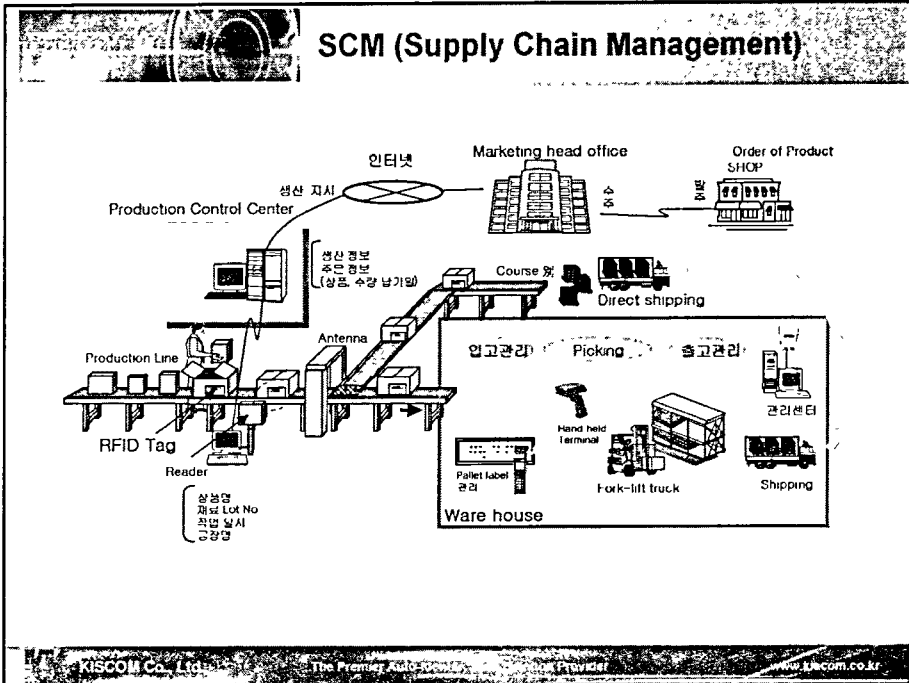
SCM (Supply Chain Management)

인터넷

Marketing head office

Order of Product
SHOP

생산 지시

Production Control Center

수주

발주

생산 정보
주문 정보
(상품, 수량 납기일)

Course 別

Direct shipping

Production Line

Antenna

입고관리

Picking

출고관리

관리센터

Hand held terminal

RFID Tag

Reader

Pallet label 관리

Fork-lift truck

Shipping

상품명
재료 Lot No
작업 일시
공장명

Ware house

KISCOM Co., Ltd. The Premier Auto-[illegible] Provider www.kiscom.co.kr